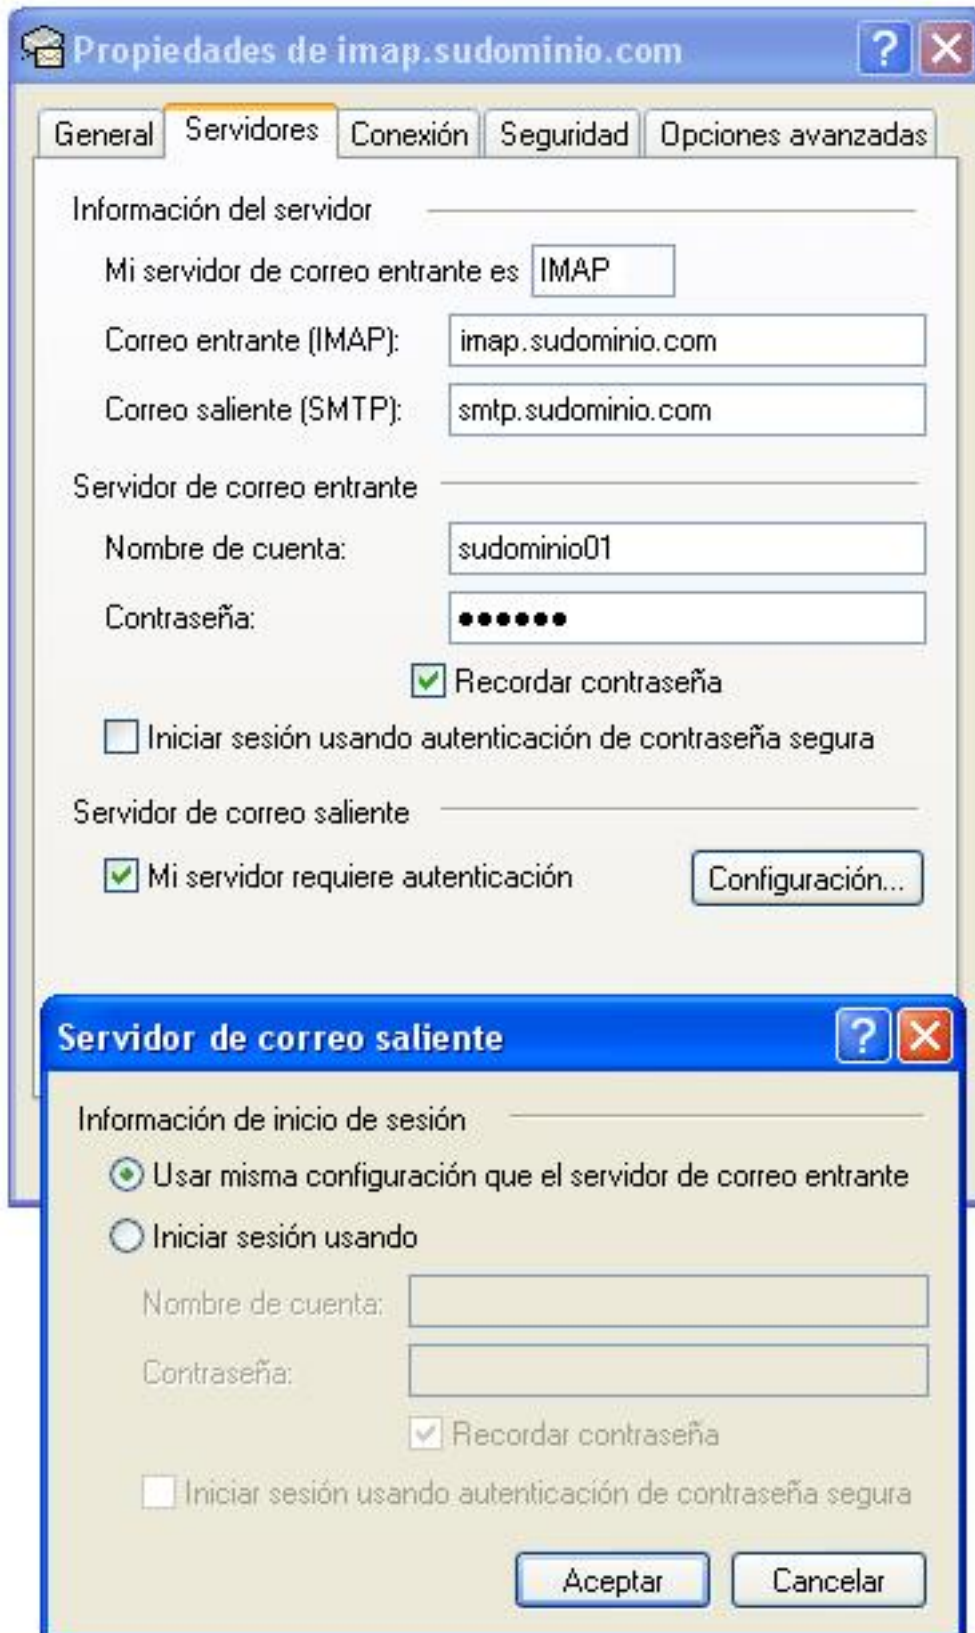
Propiedades de imap.sudominio.com

General | Servidores | Conexión | Seguridad | Opciones avanzadas

Información del servidor

Mi servidor de correo entrante es IMAP

Correo entrante (IMAP): imap.sudominio.com

Correo saliente (SMTP): smtp.sudominio.com

Servidor de correo entrante

Nombre de cuenta: sudominio01

Contraseña: •••••••

Recordar contraseña

Iniciar sesión usando autenticación de contraseña segura

Servidor de correo saliente

Mi servidor requiere autenticación

Configuración...

Servidor de correo saliente

Información de inicio de sesión

Usar misma configuración que el servidor de correo entrante

Iniciar sesión usando

Nombre de cuenta:

Contraseña:

Recordar contraseña

Iniciar sesión usando autenticación de contraseña segura

Aceptar

Cancelar